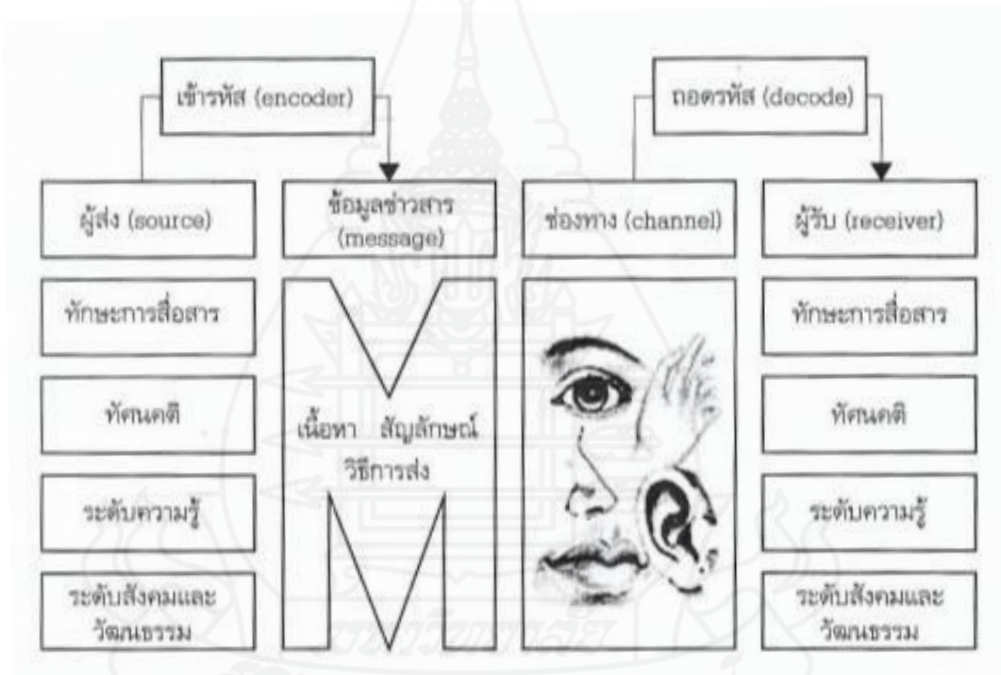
เข้ารหัส (encoder)

ถอดรหัส (decode)

ผู้ส่ง (source)

ข้อมูลข่าวสาร (message)

ช่องทาง (channel)

ผู้รับ (receiver)

ทักษะการสื่อสาร

ทัศนคติ

ระดับความรู้

ระดับสังคมและวัฒนธรรม

เนื้อหา สัญลักษณ์ วิธีการส่ง

ทักษะการสื่อสาร

ทัศนคติ

ระดับความรู้

ระดับสังคมและวัฒนธรรม